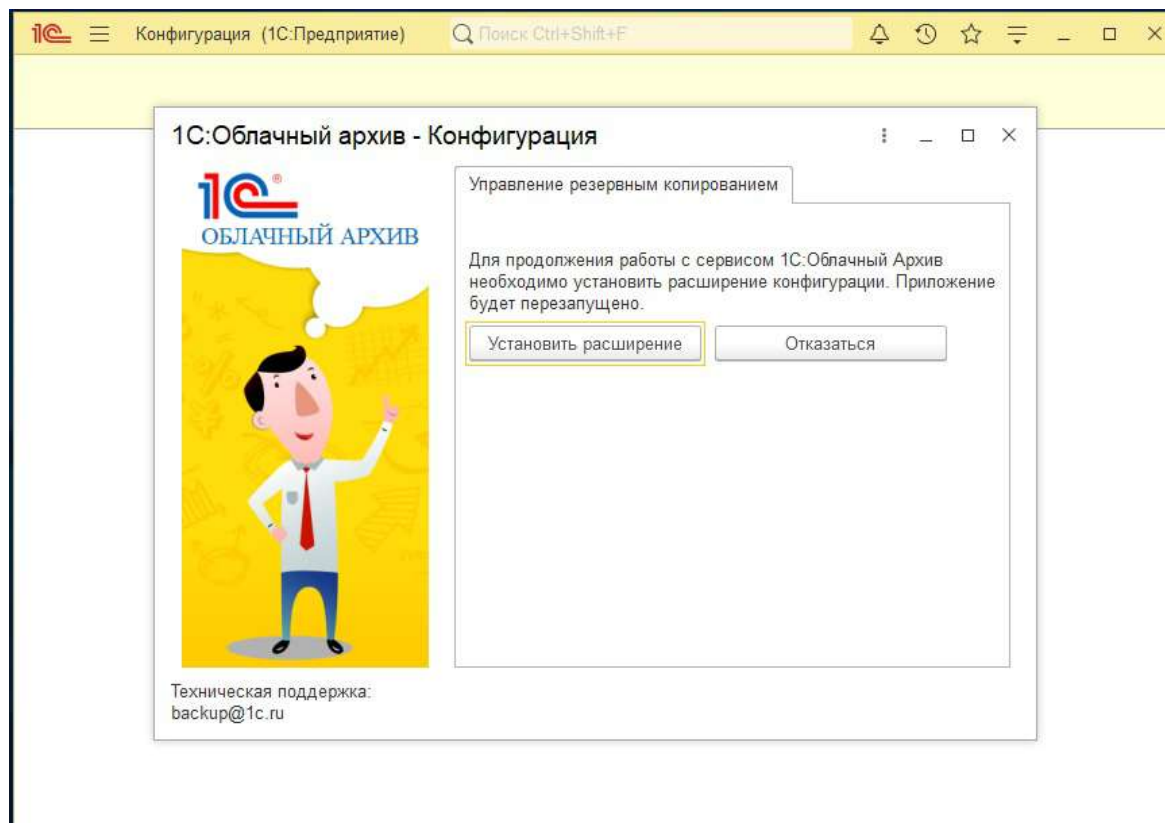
1С Конфигурация (1С:Предприятие) Поиск Ctrl+Shift+F

1С:Облачный архив - Конфигурация

1С ОБЛАЧНЫЙ АРХИВ

Управление резервным копированием

Для продолжения работы с сервисом 1С:Облачный Архив необходимо установить расширение конфигурации. Приложение будет перезапущено.

Установить расширение

Отказаться

Техническая поддержка: backup@1c.ru